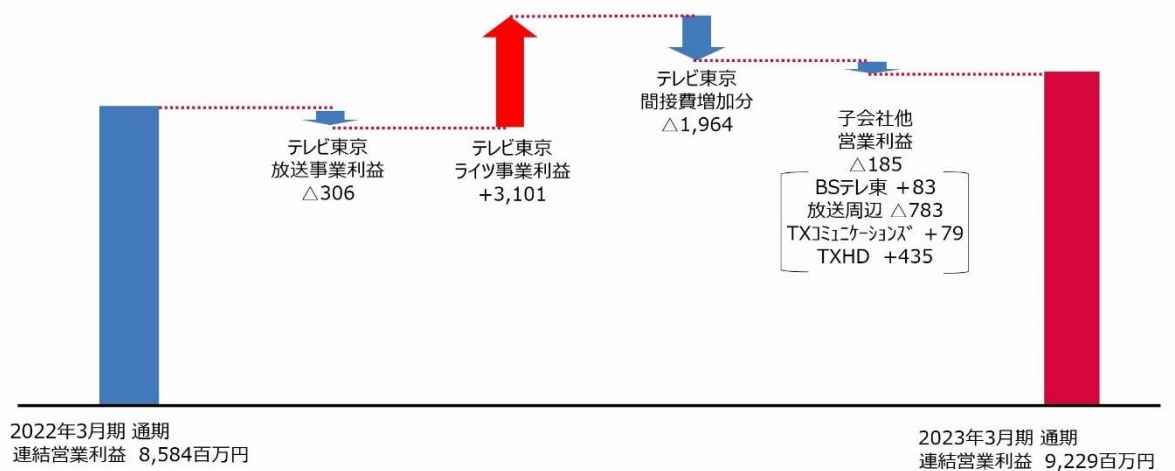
テレビ東京
間接費増加分
△1,964

テレビ東京
放送事業利益
△306

テレビ東京
ライツ事業利益
+3,101

子会社他
営業利益
△185

BSテレ東 +83
放送周辺 △783
TXコミュニケーションズ +79
TXHD +435

2022年3月期 通期
連結営業利益 8,584百万円

2023年3月期 通期
連結営業利益 9,229百万円